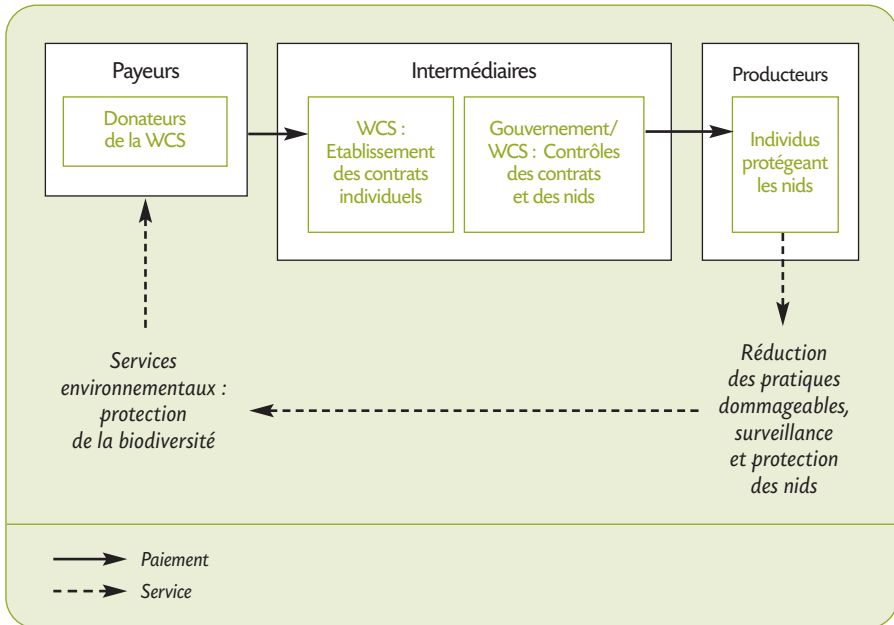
Payeurs

Donateurs de la WCS

Intermédiaires

WCS : Etablissement des contrats individuels

Gouvernement/ WCS : Contrôles des contrats et des nids

Producteurs

Individus protégeant les nids

Services environnementaux : protection de la biodiversité

Réduction des pratiques dommageables, surveillance et protection des nids

Paiement

Service